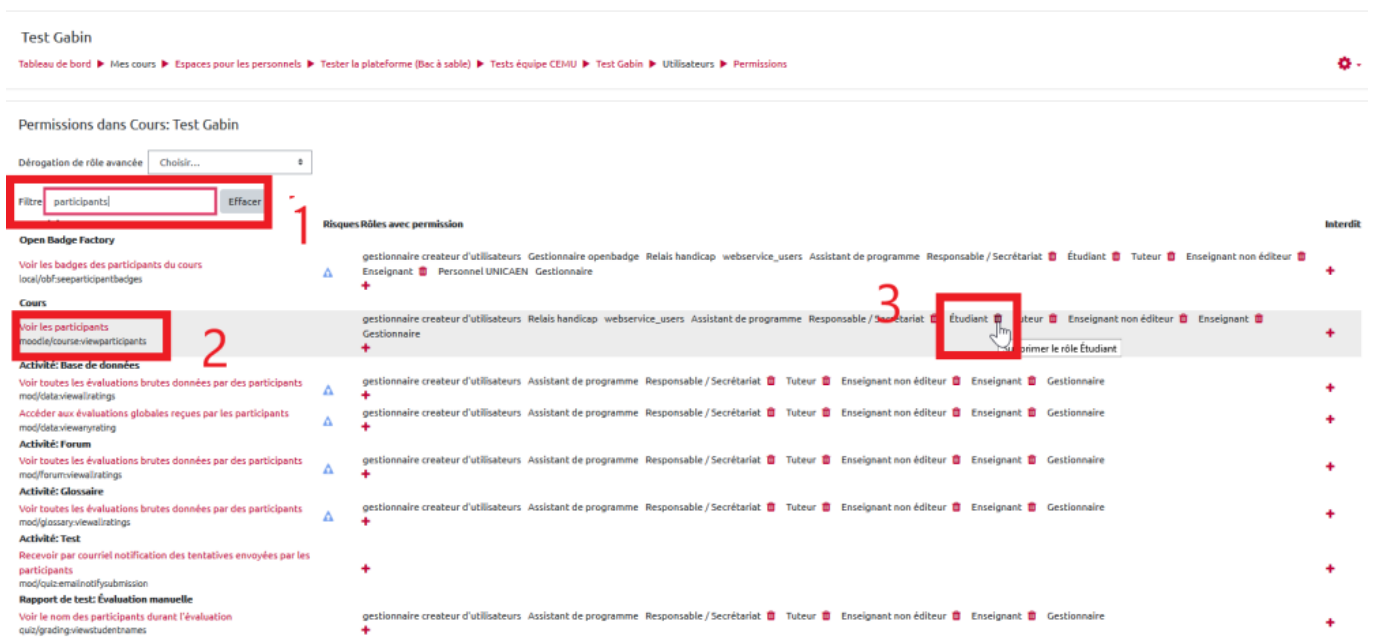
Test Gabin

Tableau de bord ▶ Mes cours ▶ Espaces pour les personnels ▶ Tester la plateforme (Bac à sable) ▶ Tests équipe CEMU ▶ Test Gabin ▶ Utilisateurs ▶ Permissions

Permissions dans Cours: Test Gabin

Dérogation de rôle avancée Choisir...

Filtre participants Effacer

1

| Risques | Rôles avec permission | Interdit |
|---|---|---|

Open Badge Factory

Voir les badges des participants du cours
local/obf:seeparticipantbadges
gestionnaire createur d'utilisateurs Gestionnaire openbadge Relais handicap webservice_users Assistant de programme Responsable / Secrétariat Étudiant Tuteur Enseignant non éditeur Enseignant Personnel UNICAEN Gestionnaire
+ +

Cours

Voir les participants
moodle/course:viewparticipants
2
gestionnaire createur d'utilisateurs Relais handicap webservice_users Assistant de programme Responsable / Secrétariat 3 Étudiant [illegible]uteur Enseignant non éditeur Enseignant Gestionnaire
+ +
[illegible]primer le rôle Étudiant

Activité: Base de données

Voir toutes les évaluations brutes données par des participants
mod/data:viewallratings
gestionnaire createur d'utilisateurs Assistant de programme Responsable / Secrétariat Tuteur Enseignant non éditeur Enseignant Gestionnaire
+ +

Accéder aux évaluations globales reçues par les participants
mod/data:viewanyrating
gestionnaire createur d'utilisateurs Assistant de programme Responsable / Secrétariat Tuteur Enseignant non éditeur Enseignant Gestionnaire
+ +

Activité: Forum

Voir toutes les évaluations brutes données par des participants
mod/forum:viewallratings
gestionnaire createur d'utilisateurs Assistant de programme Responsable / Secrétariat Tuteur Enseignant non éditeur Enseignant Gestionnaire
+ +

Activité: Glossaire

Voir toutes les évaluations brutes données par des participants
mod/glossary:viewallratings
gestionnaire createur d'utilisateurs Assistant de programme Responsable / Secrétariat Tuteur Enseignant non éditeur Enseignant Gestionnaire
+ +

Activité: Test

Recevoir par courriel notification des tentatives envoyées par les participants
mod/quiz:emailnotifysubmission
+ +

Rapport de test: Évaluation manuelle

Voir le nom des participants durant l'évaluation
quiz/grading:viewstudentnames
gestionnaire createur d'utilisateurs Assistant de programme Responsable / Secrétariat Tuteur Enseignant non éditeur Enseignant Gestionnaire
+ +